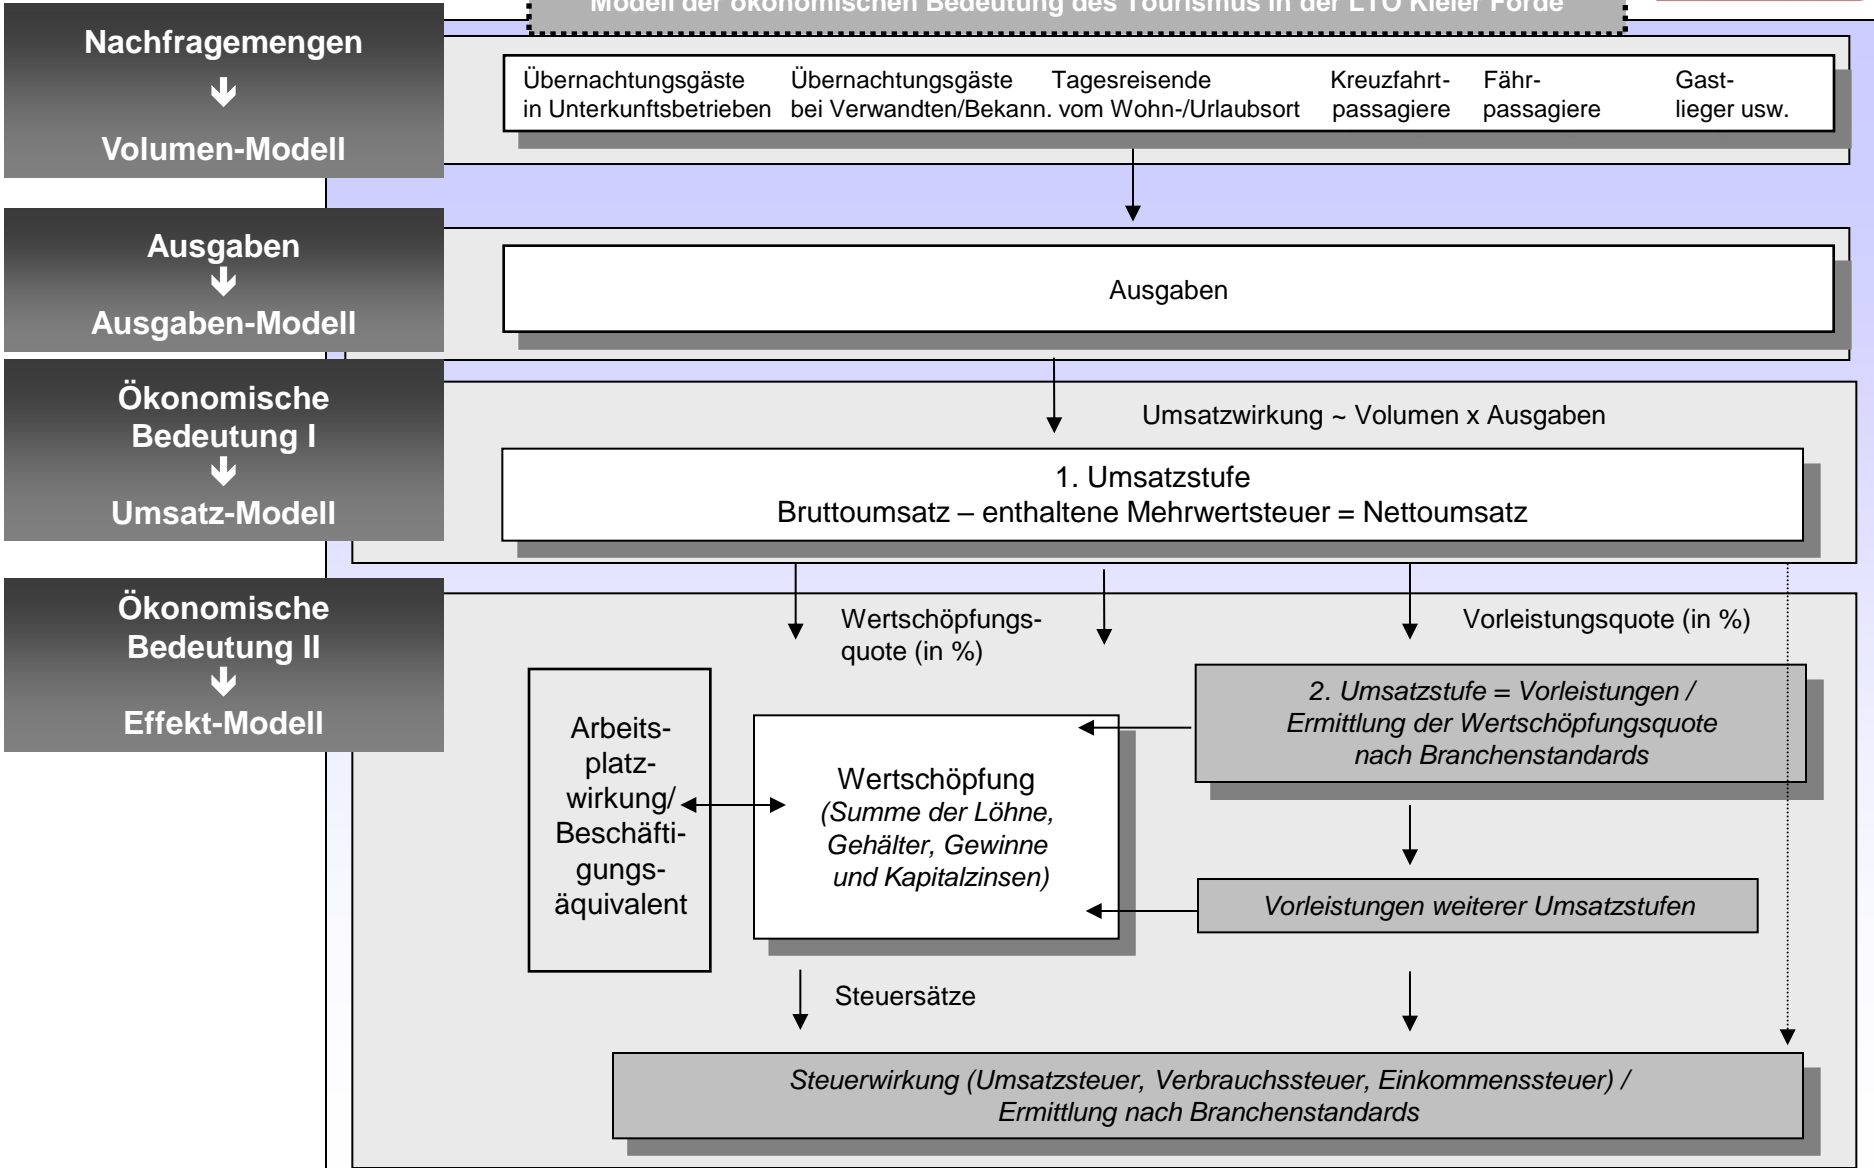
Modell der ökonomischen Bedeutung des Tourismus in der LTO Kieler Förde

Nachfragemengen
➔
Volumen-Modell

Übernachtungsgäste in Unterkunftsbetrieben
Übernachtungsgäste bei Verwandten/Bekann.
Tagesreisende vom Wohn-/Urlaubsort
Kreuzfahrtpassagiere
Fährpassagiere
Gastlieger usw.

Ausgaben
➔
Ausgaben-Modell

Ausgaben

Ökonomische Bedeutung I
➔
Umsatz-Modell

Umsatzwirkung ~ Volumen x Ausgaben

1. Umsatzstufe
Bruttoumsatz – enthaltene Mehrwertsteuer = Nettoumsatz

Ökonomische Bedeutung II
➔
Effekt-Modell

Wertschöpfungsquote (in %)

Vorleistungsquote (in %)

2. Umsatzstufe = Vorleistungen / Ermittlung der Wertschöpfungsquote nach Branchenstandards

Arbeitsplatzwirkung/ Beschäftigungsäquivalent

Wertschöpfung
(Summe der Löhne, Gehälter, Gewinne und Kapitalzinsen)

Vorleistungen weiterer Umsatzstufen

Steuersätze

Steuerwirkung (Umsatzsteuer, Verbrauchssteuer, Einkommenssteuer) / Ermittlung nach Branchenstandards